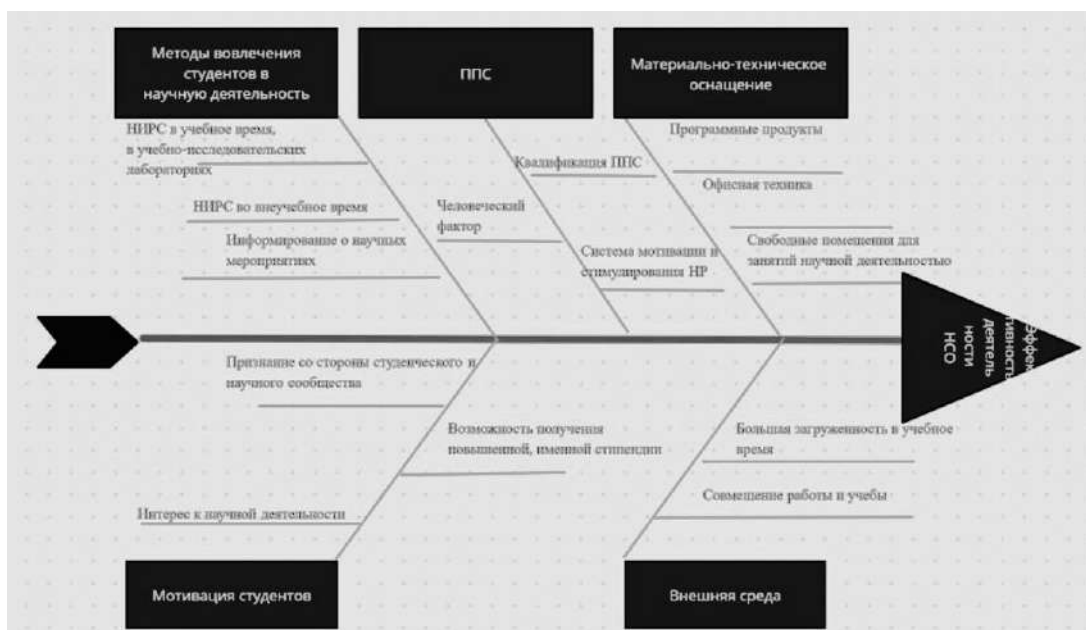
Методы вовлечения студентов в научную деятельность

ППС

Материально-техническое оснащение

НИРС в учебное время, в учебно-исследовательских лабораториях

НИРС во внеучебное время

Информирование о научных мероприятиях

Квалификация ППС

Человеческий фактор

Система мотивации и стимулирования НР

Программные продукты

Офисная техника

Свободные помещения для занятий научной деятельностью

Эффективность деятельности НСО

Признание со стороны студенческого и научного сообщества

Возможность получения повышенной, именной стипендии

Интерес к научной деятельности

Большая загруженность в учебное время

Совмещение работы и учебы

Мотивация студентов

Внешняя среда